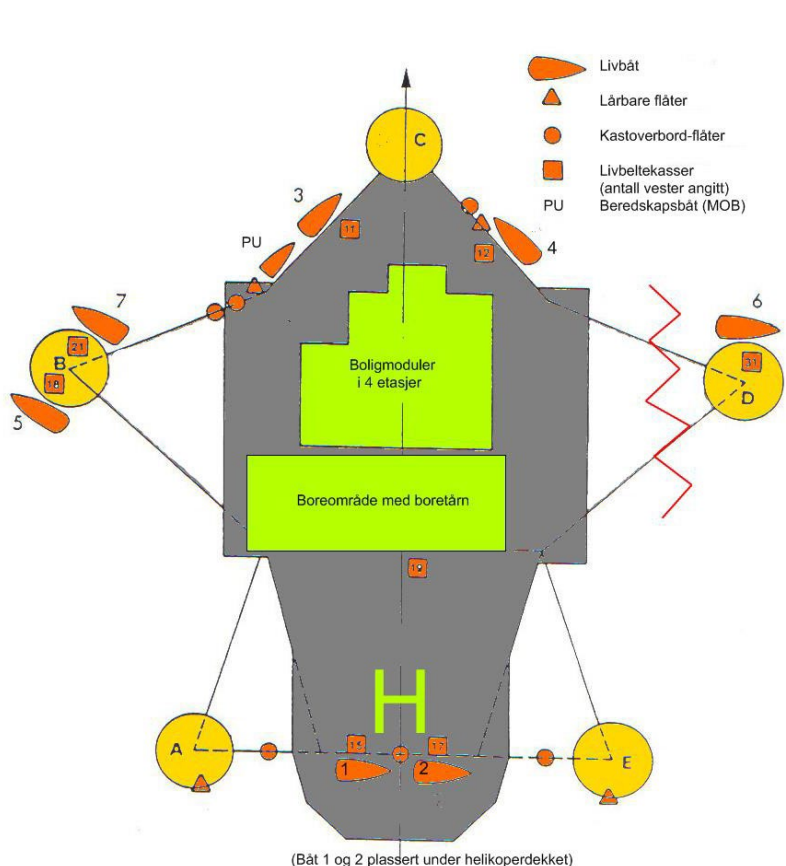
Livbåt
Lårbare flåter
Kastoverbord-flåter
Livbeltekasser (antall vester angitt)
PU Beredskapsbåt (MOB)

C
3
11
PU
4
12
7
6
B
21
18
31
D
5
Boligmoduler i 4 etasjer
Boreområde med boretårn
10
H
A
15
17
E
1
2

(Båt 1 og 2 plassert under helikoperdekket)